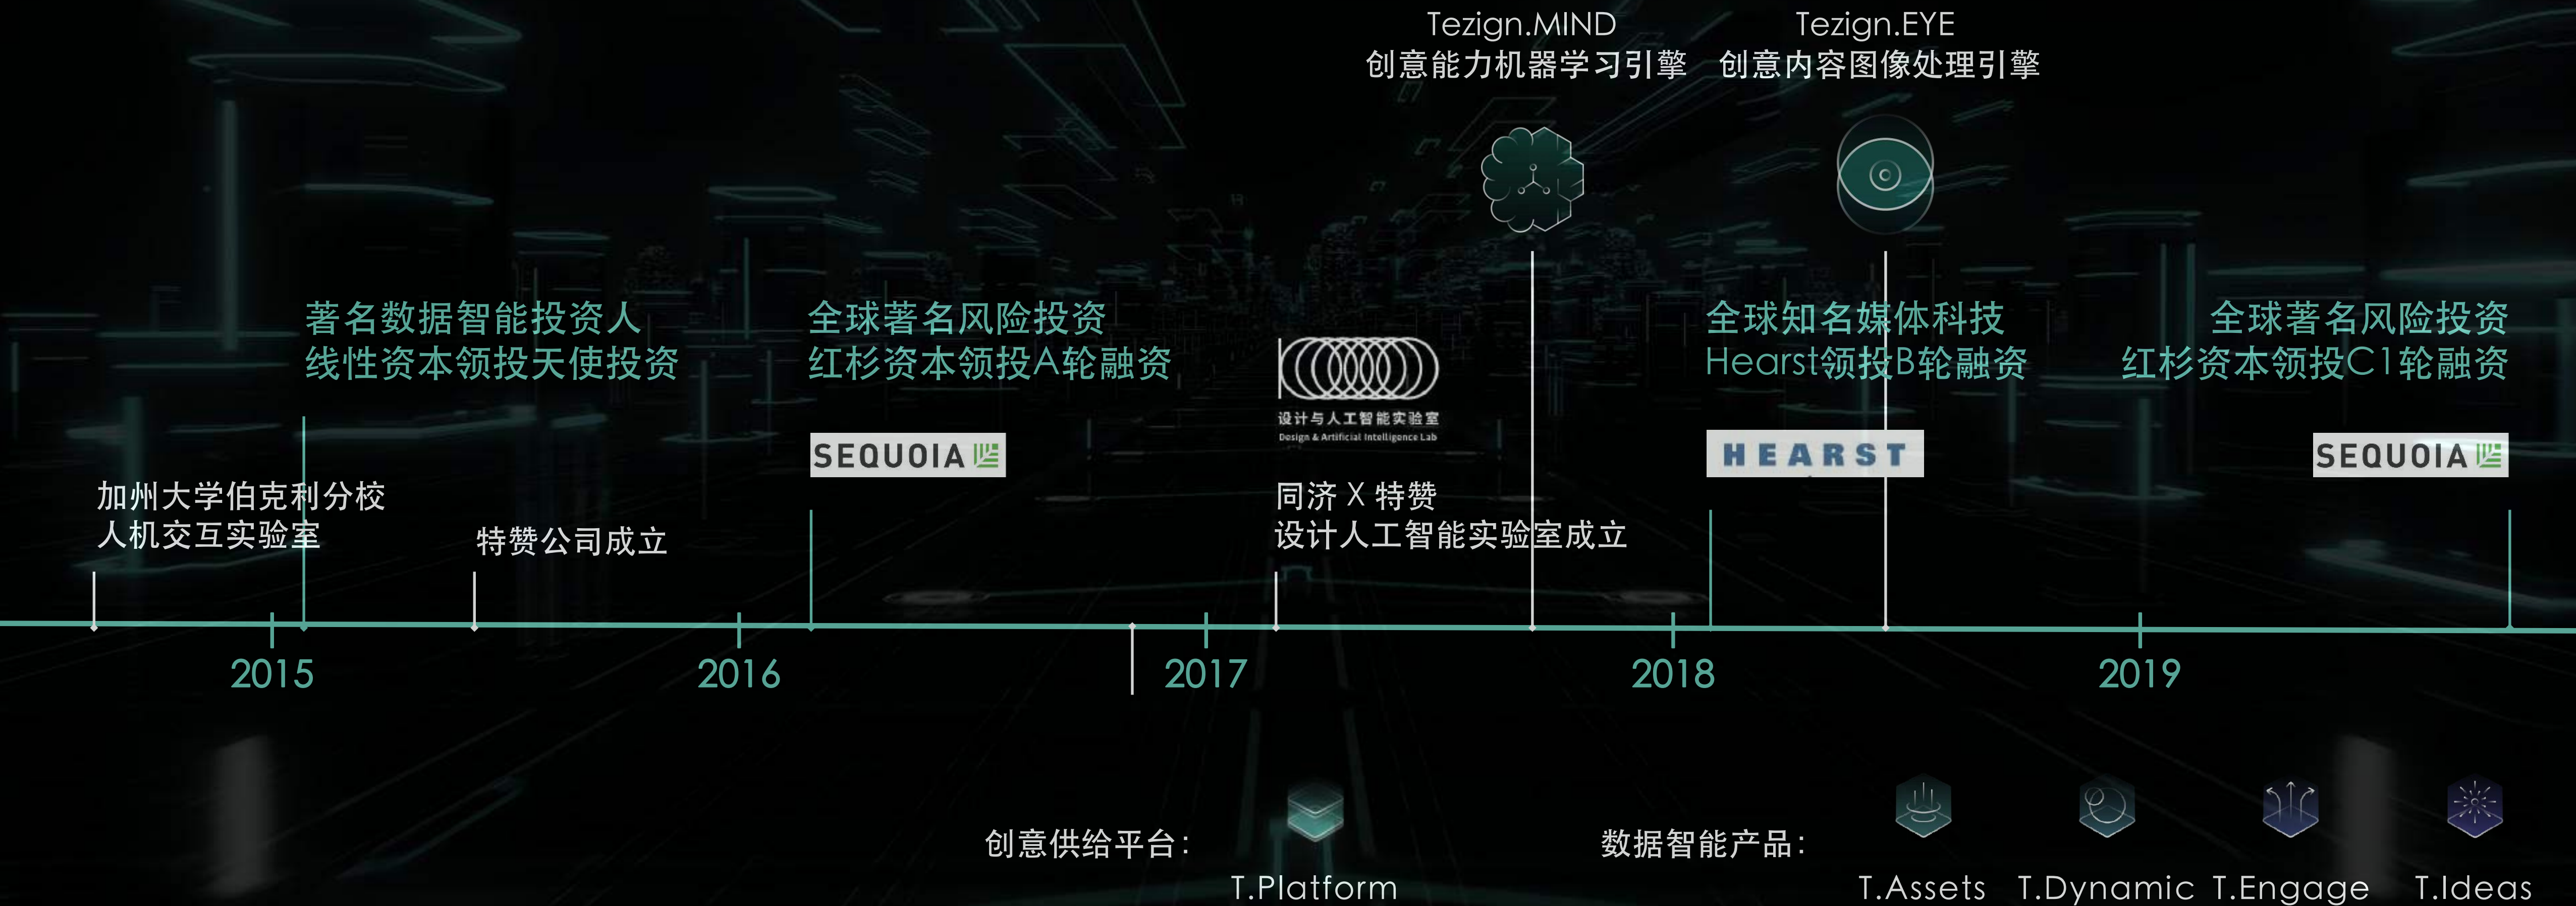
Tezign.MIND
创意能力机器学习引擎

Tezign.EYE
创意内容图像处理引擎

著名数据智能投资人
线性资本领投天使投资

全球著名风险投资
红杉资本领投A轮融资

SEQUOIA

设计与人工智能实验室
Design & Artificial Intelligence Lab

全球知名媒体科技
Hearst领投B轮融资

HEARST

全球著名风险投资
红杉资本领投C1轮融资

SEQUOIA

加州大学伯克利分校
人机交互实验室

特赞公司成立

同济 X 特赞
设计人工智能实验室成立

2015

2016

2017

2018

2019

创意供给平台:

T.Platform

数据智能产品:

T.Assets T.Dynamic T.Engage T.Ideas